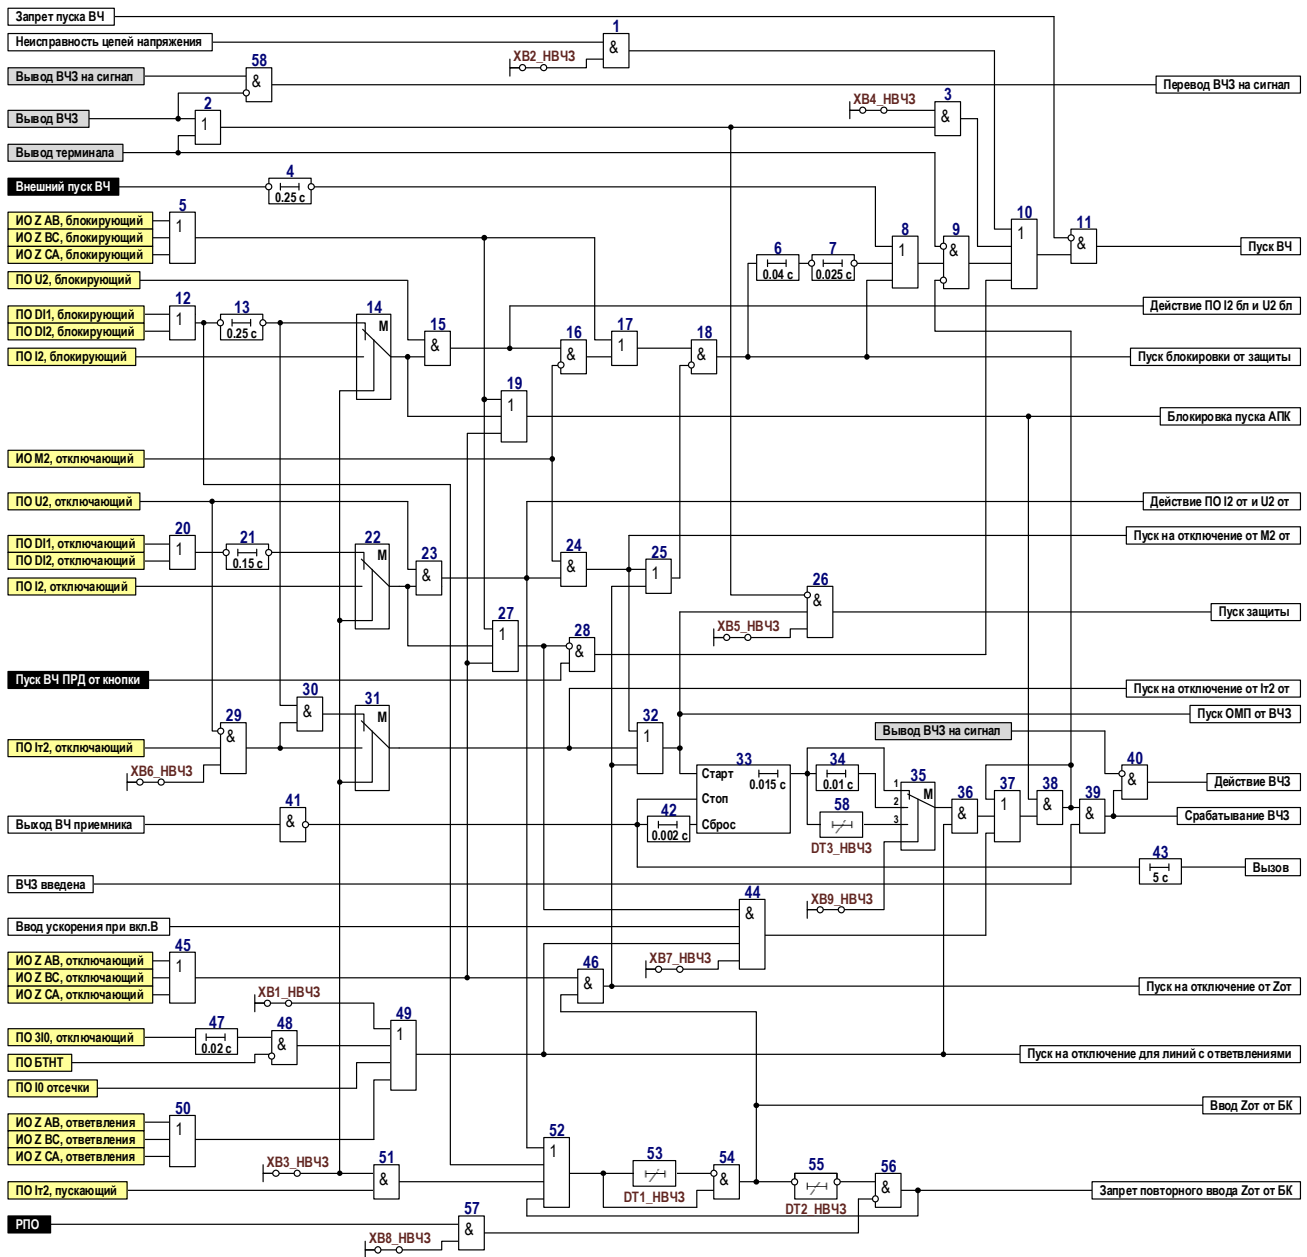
Запрет пуска ВЧ
Неисправность цепей напряжения
Вывод ВЧЗ на сигнал
Вывод ВЧЗ
Вывод терминала
Внешний пуск ВЧ
ИО Z AB, блокирующий
ИО Z BC, блокирующий
ИО Z CA, блокирующий
ПО U2, блокирующий
ПО DI1, блокирующий
ПО DI2, блокирующий
ПО I2, блокирующий
ИО M2, отключающий
ПО U2, отключающий
ПО DI1, отключающий
ПО DI2, отключающий
ПО I2, отключающий
Пуск ВЧ ПРД от кнопки
ПО Iт2, отключающий
Выход ВЧ приемника
ВЧЗ введена
Ввод ускорения при вкл.В
ИО Z AB, отключающий
ИО Z BC, отключающий
ИО Z CA, отключающий
ПО 3I0, отключающий
ПО БТНТ
ПО I0 отсечки
ИО Z AB, ответвления
ИО Z BC, ответвления
ИО Z CA, ответвления
ПО Iт2, пускающий
РПО

1 & XB2_НВЧЗ
58 &
2 1
XB4_НВЧЗ
3 &
4 0.25 с
5 1
6 0.04 с
7 0.025 с
8 1
9 &
10 1
11 &
12 1
13 0.25 с
14 M
15 &
16 &
17 1
18 &
19 1
20 1
21 0.15 с
22 M
23 &
24 &
25 1
26 &
XB5_НВЧЗ
27 1
28 &
29 &
XB6_НВЧЗ
30 &
31 M
32 1
33 Старт Стоп Сброс 0.015 с
34 0.01 с
35 M 1 2 3
58
DT3_НВЧЗ
36 &
37 1
38 &
39 &
40 &
41 &
42 0.002 с
43 5 с
44 &
XB9_НВЧЗ
XB7_НВЧЗ
45 1
46 &
XB1_НВЧЗ
47 0.02 с
48 &
49 1
50 1
XB3_НВЧЗ
51 &
52 1
53 DT1_НВЧЗ
54 &
55 DT2_НВЧЗ
56 &
57 &
XB8_НВЧЗ
Вывод ВЧЗ на сигнал

Перевод ВЧЗ на сигнал
Пуск ВЧ
Действие ПО I2 бл и U2 бл
Пуск блокировки от защиты
Блокировка пуска АПК
Действие ПО I2 от и U2 от
Пуск на отключение от M2 от
Пуск защиты
Пуск на отключение от Iт2 от
Пуск ОМП от ВЧЗ
Действие ВЧЗ
Срабатывание ВЧЗ
Вызов
Пуск на отключение от Zот
Пуск на отключение для линий с ответвлениями
Ввод Zот от БК
Запрет повторного ввода Zот от БК